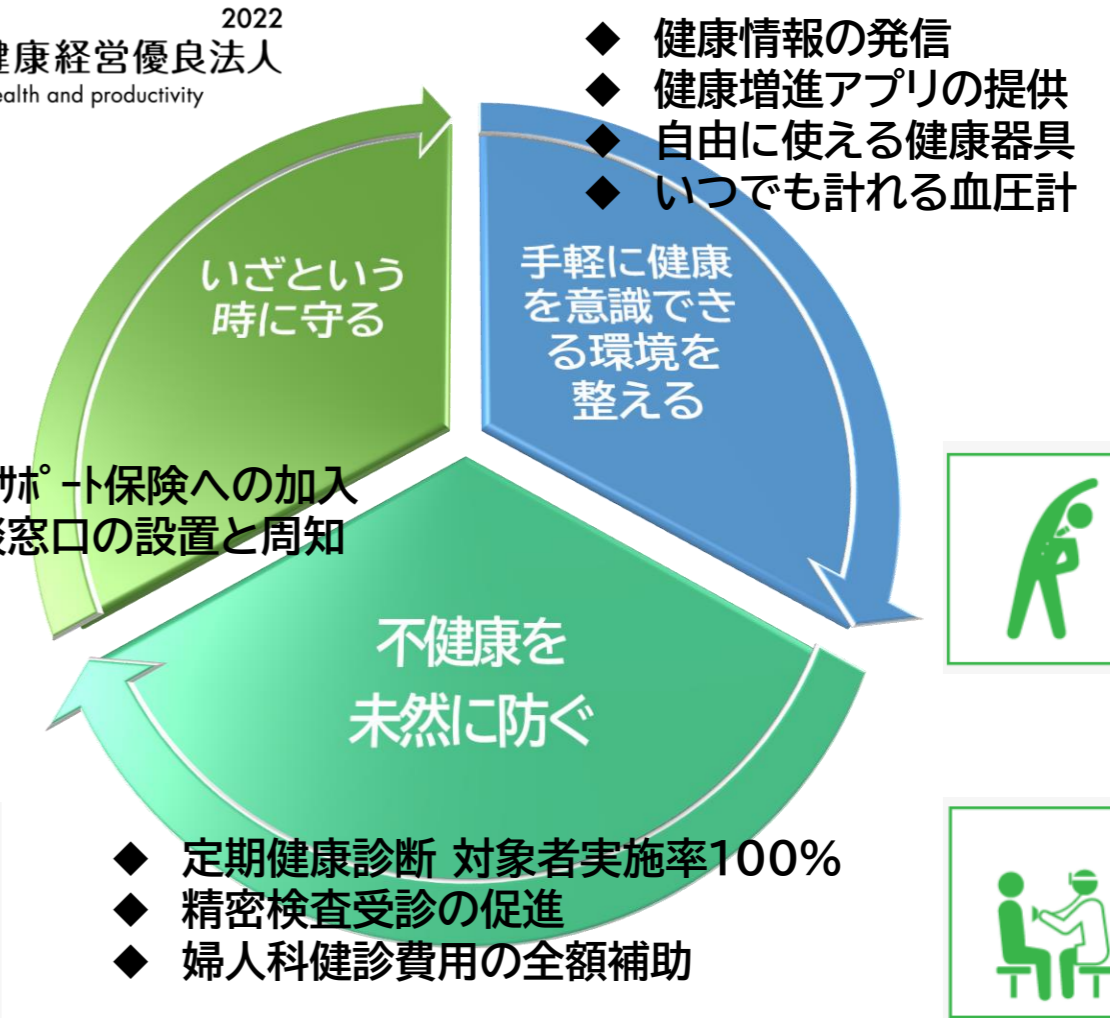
2022
健康経営優良法人
ealth and productivity

◆ 健康情報の発信
◆ 健康増進アプリの提供
◆ 自由に使える健康器具
◆ いつでも計れる血圧計

いざという時に守る

手軽に健康を意識できる環境を整える

ｻﾎﾟｰﾄ保険への加入
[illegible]窓口の設置と周知

不健康を未然に防ぐ

◆ 定期健康診断 対象者実施率100%
◆ 精密検査受診の促進
◆ 婦人科健診費用の全額補助